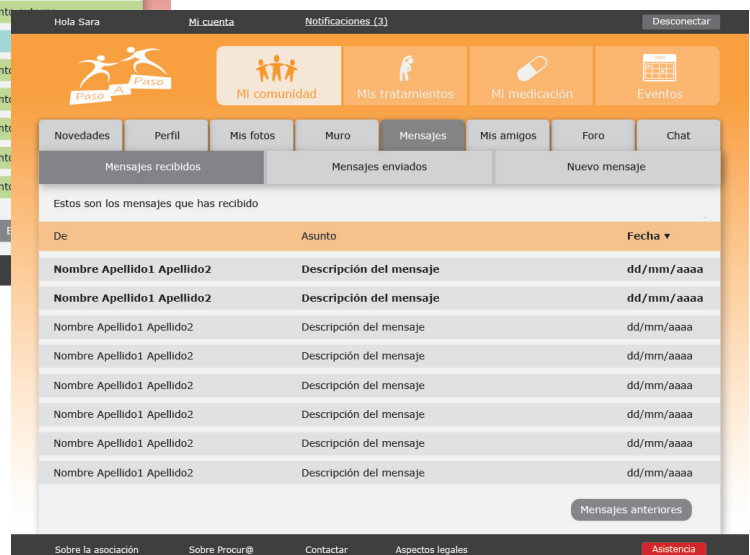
Hola Sara
Mi cuenta
Notificaciones (3)
Desconectar

Paso A Paso

Mi comunidad
Mis tratamientos
Mi medicación
Eventos

Novedades
Perfil
Mis fotos
Muro
Mensajes
Mis amigos
Foro
Chat

Mensajes recibidos
Mensajes enviados
Nuevo mensaje

Estos son los mensajes que has recibido

| De | Asunto | Fecha ▾ |
|---|---|---|
| **Nombre Apellido1 Apellido2** | **Descripción del mensaje** | **dd/mm/aaaa** |
| **Nombre Apellido1 Apellido2** | **Descripción del mensaje** | **dd/mm/aaaa** |
| Nombre Apellido1 Apellido2 | Descripción del mensaje | dd/mm/aaaa |
| Nombre Apellido1 Apellido2 | Descripción del mensaje | dd/mm/aaaa |
| Nombre Apellido1 Apellido2 | Descripción del mensaje | dd/mm/aaaa |
| Nombre Apellido1 Apellido2 | Descripción del mensaje | dd/mm/aaaa |
| Nombre Apellido1 Apellido2 | Descripción del mensaje | dd/mm/aaaa |
| Nombre Apellido1 Apellido2 | Descripción del mensaje | dd/mm/aaaa |

Mensajes anteriores

Sobre la asociación
Sobre Procur@
Contactar
Aspectos legales
Asistencia